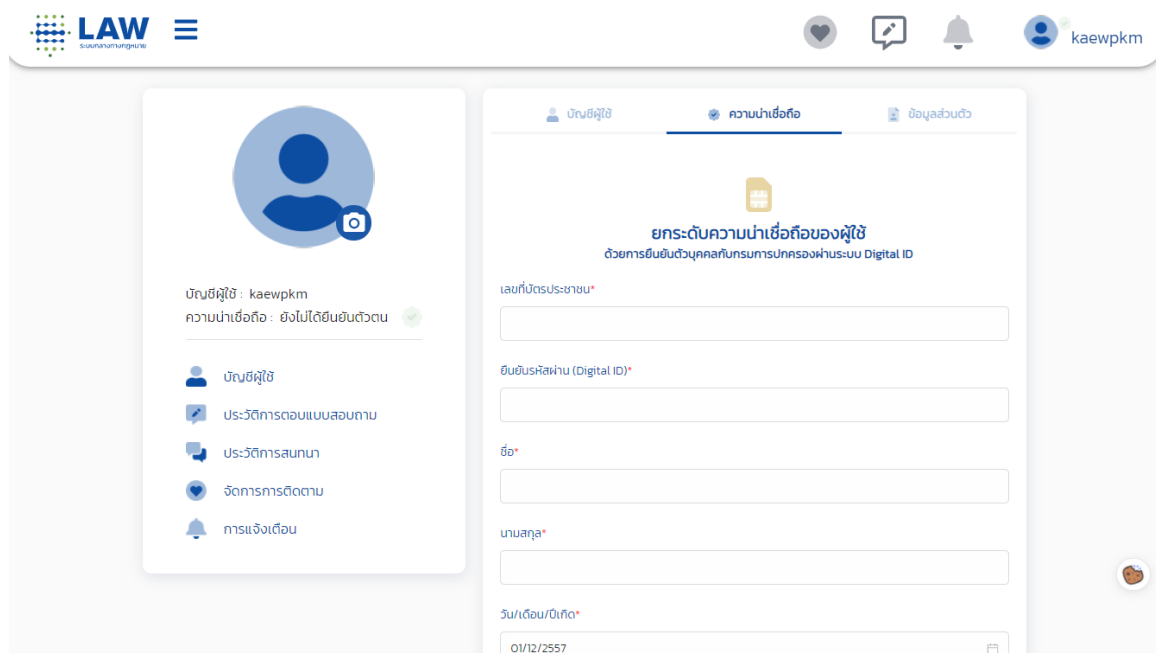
LAW
ระบบกลางทางกฎหมาย

kaewpkm

บัญชีผู้ใช้ : kaewpkm
ความน่าเชื่อถือ : ยังไม่ได้ยืนยันตัวตน

บัญชีผู้ใช้
ประวัติการตอบแบบสอบถาม
ประวัติการสนทนา
จัดการการติดตาม
การแจ้งเตือน

บัญชีผู้ใช้
ความน่าเชื่อถือ
ข้อมูลส่วนตัว

ยกระดับความน่าเชื่อถือของผู้ใช้
ด้วยการยืนยันตัวบุคคลกับกรมการปกครองผ่านระบบ Digital ID

เลขที่บัตรประชาชน*

ยืนยันรหัสผ่าน (Digital ID)*

ชื่อ*

นามสกุล*

วัน/เดือน/ปีเกิด*
01/12/2557